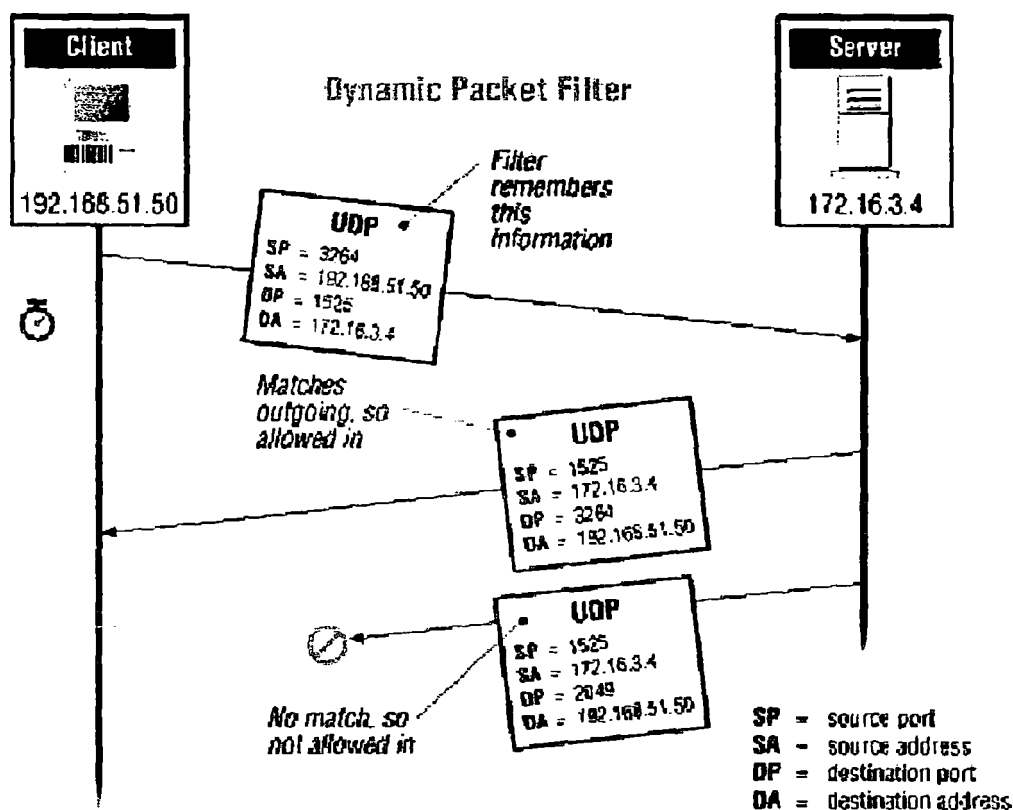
Client

192.168.51.50

Dynamic Packet Filter

Server

172.16.3.4

Filter remembers this information

UDP
SP = 3264
SA = 192.168.51.50
DP = 1525
DA = 172.16.3.4

Matches outgoing, so allowed in

UDP
SP = 1525
SA = 172.16.3.4
DP = 3264
DA = 192.168.51.50

UDP
SP = 1525
SA = 172.16.3.4
DP = 2049
DA = 192.168.51.50

No match, so not allowed in

SP = source port
SA = source address
DP = destination port
DA = destination address